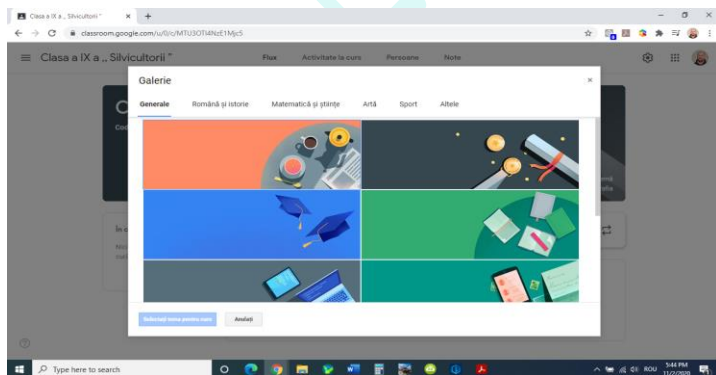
Clasa a IX a „ Silvicultorii "
classroom.google.com/u/0/c/MTU3OTI4NzE1Mjc5
Clasa a IX a „ Silvicultorii "
Flux
Activitate la curs
Persoane
Note
Galerie
Generale
Română și istorie
Matematică și științe
Artă
Sport
Altele
Selectați tema pentru curs
Anulați
Type here to search
ROU
5:44 PM
11/2/2020